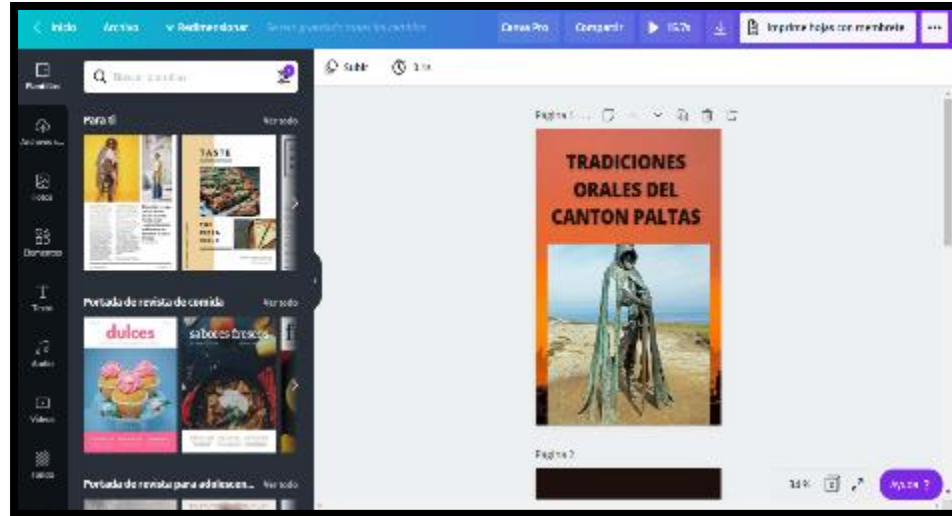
< Inicio Archivo Redimensionar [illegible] Canva Pro Compartir 15:7s Imprime hojas con membrete ...

Plantillas
Archivos s...
Fotos
Elementos
Texto
Audio
Videos
Fondos

Buscar plantillas

Para ti Ver todo

TASTE

Portada de revista de comida Ver todo

dulces
sabores frescos

Portada de revista para adolescen... Ver todo

Subir 3.1s

Página 1 -

TRADICIONES ORALES DEL CANTON PALTAS

Página 2

34% Ayuda ?